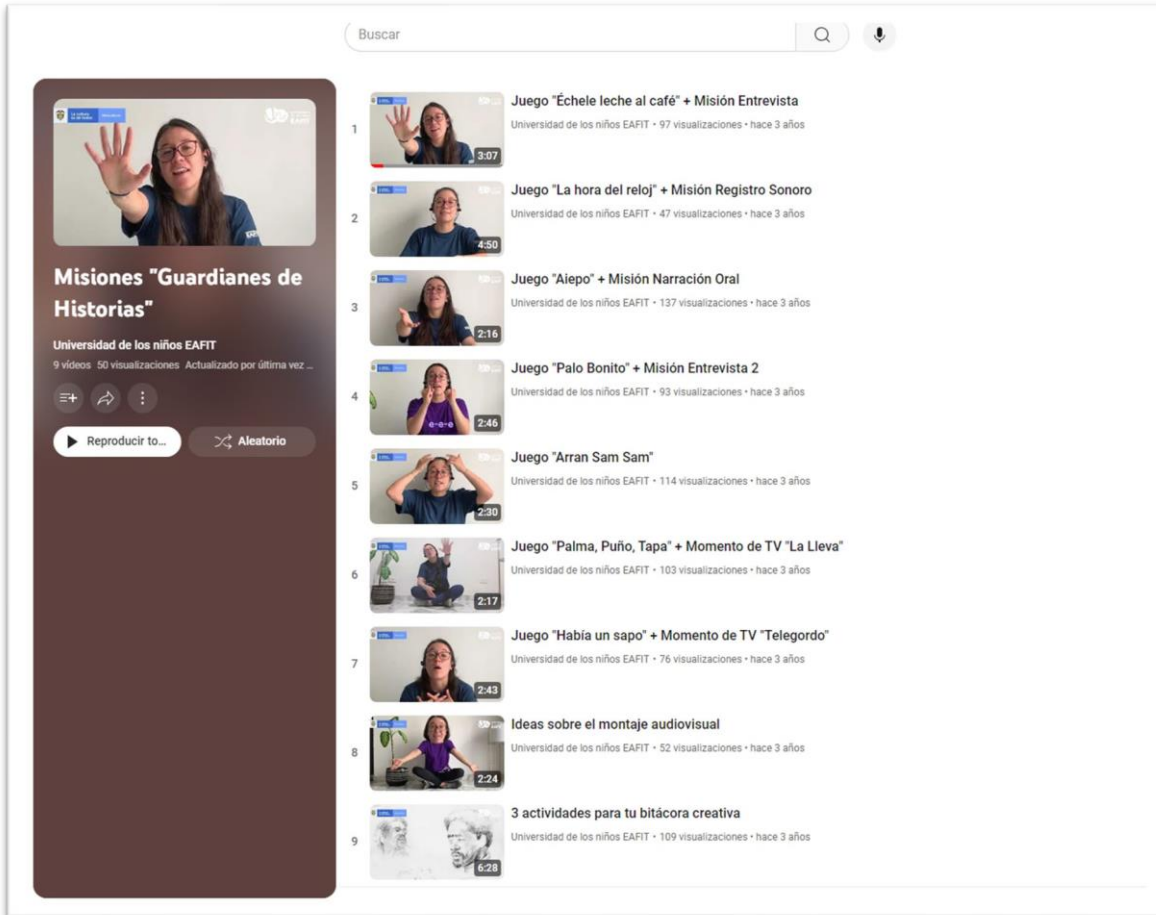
Buscar

Misiones "Guardianes de Historias"

Universidad de los niños EAFIT

9 videos 50 visualizaciones Actualizado por última vez ...

Reproducir to...

Aleatorio

1 Juego "Échele leche al café" + Misión Entrevista
Universidad de los niños EAFIT • 97 visualizaciones • hace 3 años
3:07

2 Juego "La hora del reloj" + Misión Registro Sonoro
Universidad de los niños EAFIT • 47 visualizaciones • hace 3 años
4:50

3 Juego "Aiepo" + Misión Narración Oral
Universidad de los niños EAFIT • 137 visualizaciones • hace 3 años
2:16

4 Juego "Palo Bonito" + Misión Entrevista 2
Universidad de los niños EAFIT • 93 visualizaciones • hace 3 años
2:46

5 Juego "Arran Sam Sam"
Universidad de los niños EAFIT • 114 visualizaciones • hace 3 años
2:30

6 Juego "Palma, Puño, Tapa" + Momento de TV "La Lleva"
Universidad de los niños EAFIT • 103 visualizaciones • hace 3 años
2:17

7 Juego "Había un sapo" + Momento de TV "Telegordo"
Universidad de los niños EAFIT • 76 visualizaciones • hace 3 años
2:43

8 Ideas sobre el montaje audiovisual
Universidad de los niños EAFIT • 52 visualizaciones • hace 3 años
2:24

9 3 actividades para tu bitácora creativa
Universidad de los niños EAFIT • 109 visualizaciones • hace 3 años
6:28